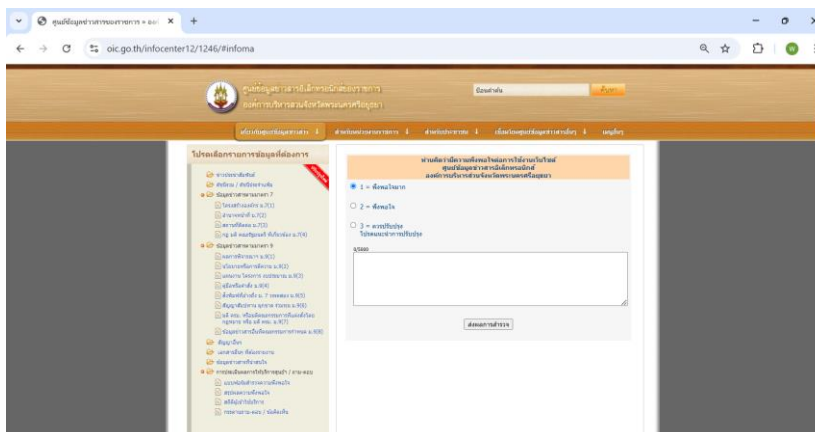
ศูนย์ข้อมูลข่าวสารของราชการ • องค์ ×
oic.go.th/infocenter12/1246/#infoma

ศูนย์ข้อมูลข่าวสารอิเล็กทรอนิกส์ของราชการ
องค์การบริหารส่วนจังหวัดพระนครศรีอยุธยา

ข้อมูลข่าวสาร | ค้นหา

หน้าหลักศูนย์ข้อมูลข่าวสาร | สำหรับหน่วยงานราชการ | สำหรับประชาชน | เชื่อมโยงศูนย์ข้อมูลข่าวสารอื่นๆ | แผนผัง

โปรดเลือกรายการข้อมูลที่ต้องการ

ข่าวประชาสัมพันธ์
คำสั่งการ / ประกาศ
ข้อมูลข่าวสารตามมาตรา 7
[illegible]
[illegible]
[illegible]
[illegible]
ข้อมูลข่าวสารตามมาตรา 9
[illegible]
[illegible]
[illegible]
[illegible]
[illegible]
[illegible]
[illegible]
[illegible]
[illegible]
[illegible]
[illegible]
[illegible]
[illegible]
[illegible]
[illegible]

ท่านคิดว่ามีความพึงพอใจต่อการใช้งานเว็บไซต์
ศูนย์ข้อมูลข่าวสารอิเล็กทรอนิกส์
องค์การบริหารส่วนจังหวัดพระนครศรีอยุธยา

1 = พึงพอใจมาก

2 = พึงพอใจ

3 = ควรปรับปรุง
โปรดเสนอแนะการปรับปรุง

อื่นๆ

ส่งผลการสำรวจ